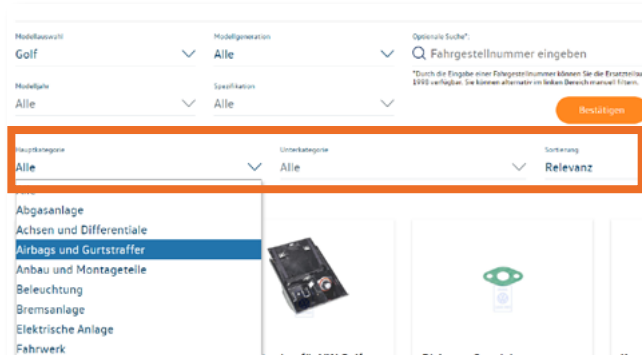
Modellauswahl
Golf

Modellgeneration
Alle

Optionale Suche*:
Fahrgestellnummer eingeben

*Durch die Eingabe einer Fahrgestellnummer können Sie die Ersatzteil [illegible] 1990 verfügbar. Sie können alternativ im linken Bereich manuell filtern.

Modelljahr
Alle

Spezifikation
Alle

Bestätigen

Hauptkategorie
Alle

Unterkategorie
Alle

Sortierung
Relevanz

Alle
Abgasanlage
Achsen und Differentiale
Airbags und Gurtstraffer
Anbau und Montageteile
Beleuchtung
Bremsanlage
Elektrische Anlage
Fahrwerk